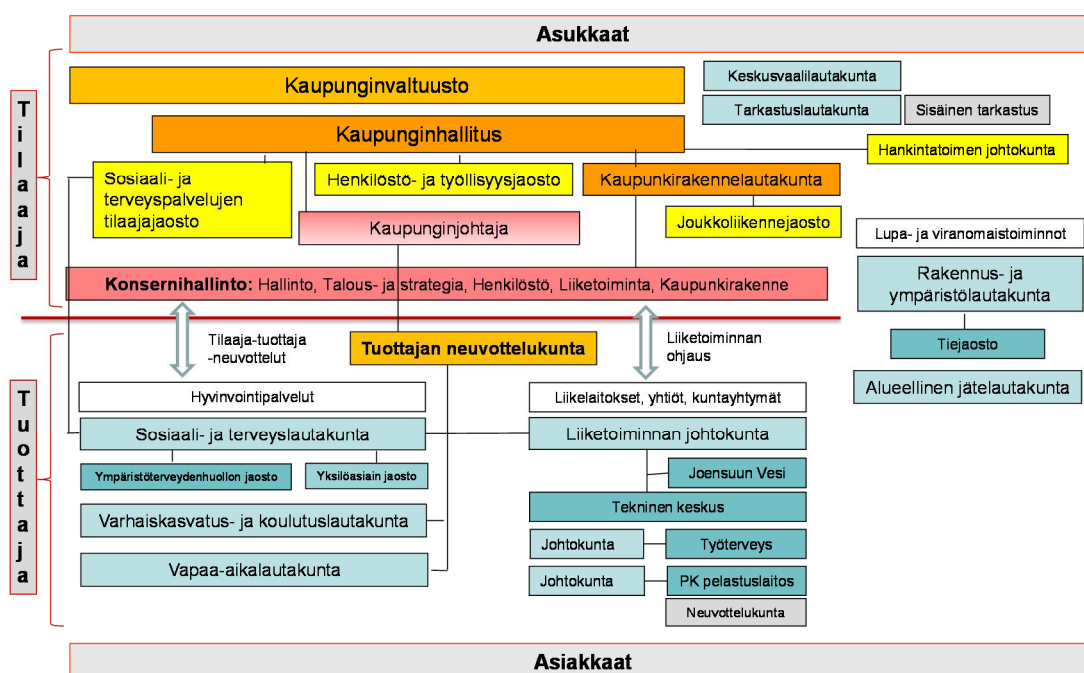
Asukkaat

Tilaaja

Kaupunginvaltuusto

Keskusvaalilautakunta

Tarkastuslautakunta

Sisäinen tarkastus

Kaupunginhallitus

Hankintatoimen johtokunta

Sosiaali- ja terveyspalvelujen tilaajajaosto

Henkilöstö- ja työllisyysjaosto

Kaupunkirakennelautakunta

Joukkoliikennejaosto

Kaupunginjohtaja

Lupa- ja viranomaistoiminnot

Konsernihallinto: Hallinto, Talous- ja strategia, Henkilöstö, Liiketoiminta, Kaupunkirakenne

Rakennus- ja ympäristölautakunta

Tiejaosto

Alueellinen jätelautakunta

Tilaaja-tuottaja -neuvottelut

Tuottajan neuvottelukunta

Liiketoiminnan ohjaus

Tuottaja

Hyvinvointipalvelut

Liikelaitokset, yhtiöt, kuntayhtymät

Sosiaali- ja terveyslautakunta

Liiketoiminnan johtokunta

Ympäristöterveydenhuollon jaosto

Yksilöasiain jaosto

Joensuun Vesi

Tekninen keskus

Varhaiskasvatus- ja koulutuslautakunta

Johtokunta

Työterveys

Vapaa-aikalautakunta

Johtokunta

PK pelastuslaitos

Neuvottelukunta

Asiakkaat